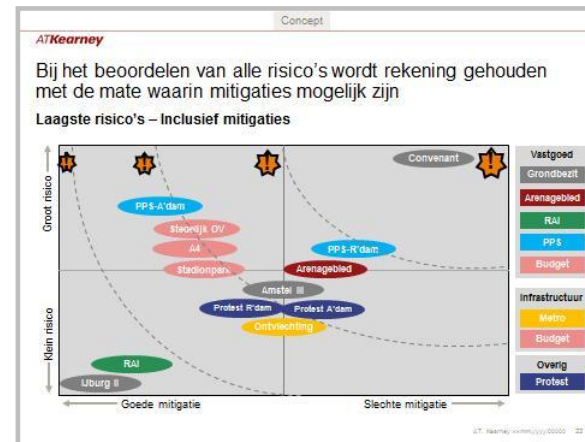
Concept

ATKearney

Bij het beoordelen van alle risico's wordt rekening gehouden met de mate waarin mitigaties mogelijk zijn

Laagste risico's – Inclusief mitigaties

Groot risico

Klein risico

Goede mitigatie

Slechte mitigatie

Convenant

PPS-A'dam

Stedelijk OV

A4

Stationplein

PPS-R'dam

Arenagebied

Amstel III

Protest R'dam

Protest A'dam

Ontvlechting

RAI

IJburg II

Vastgoed

Grondbezit

Arenagebied

RAI

PPS

Budget

Infrastructuur

Metro

Budget

Overig

Protest

A.T. Kearney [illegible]